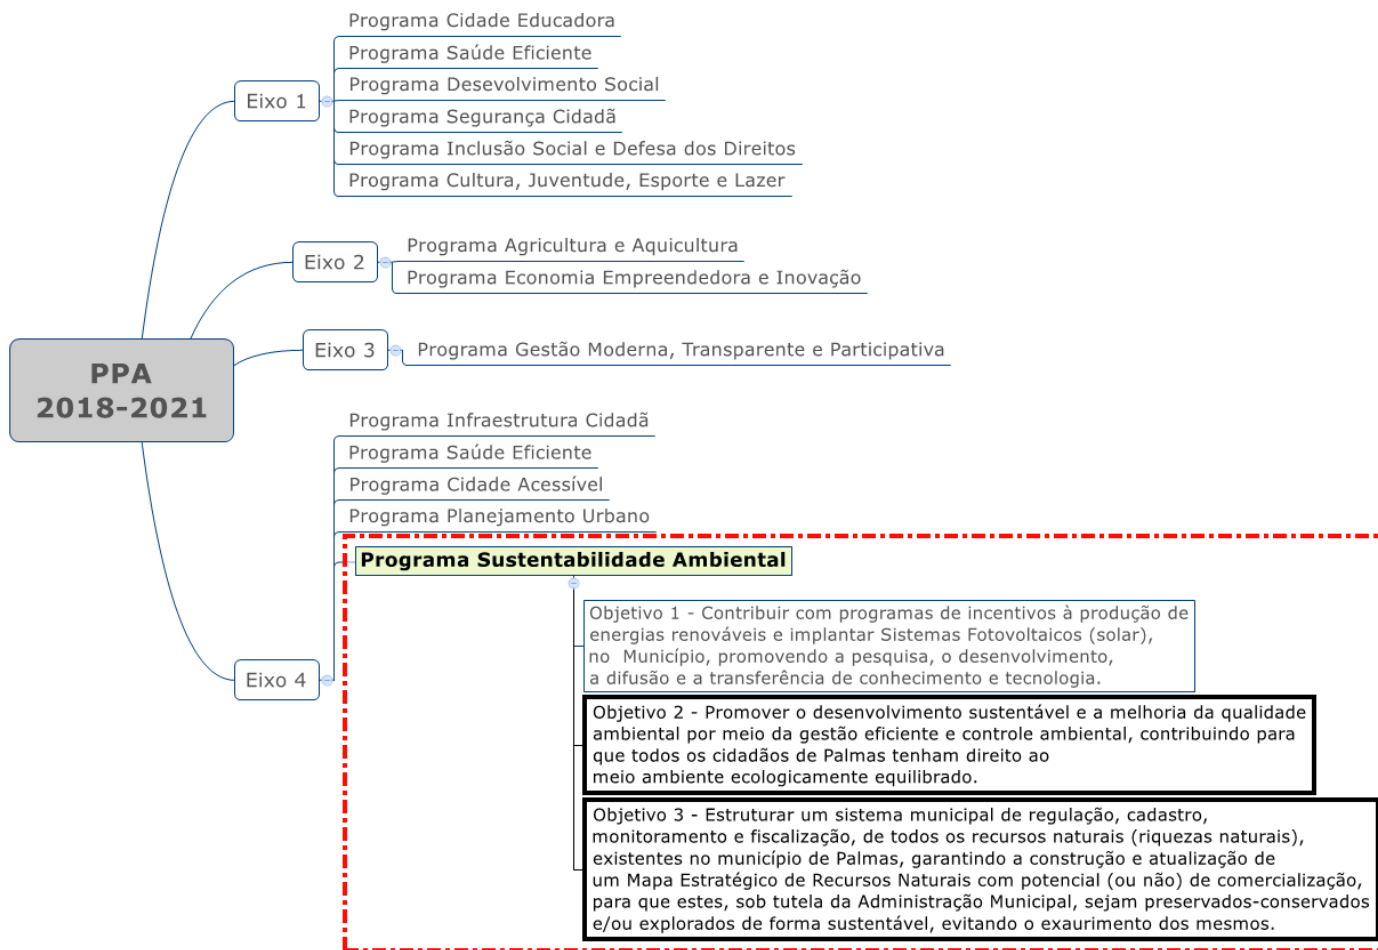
PPA 2018-2021

Eixo 1
Programa Cidade Educadora
Programa Saúde Eficiente
Programa Desevolvimento Social
Programa Segurança Cidadã
Programa Inclusão Social e Defesa dos Direitos
Programa Cultura, Juventude, Esporte e Lazer

Eixo 2
Programa Agricultura e Aquicultura
Programa Economia Empreendedora e Inovação

Eixo 3
Programa Gestão Moderna, Transparente e Participativa

Eixo 4
Programa Infraestrutura Cidadã
Programa Saúde Eficiente
Programa Cidade Acessível
Programa Planejamento Urbano
Programa Sustentabilidade Ambiental

Objetivo 1 - Contribuir com programas de incentivos à produção de energias renováveis e implantar Sistemas Fotovoltaicos (solar), no Município, promovendo a pesquisa, o desenvolvimento, a difusão e a transferência de conhecimento e tecnologia.

Objetivo 2 - Promover o desenvolvimento sustentável e a melhoria da qualidade ambiental por meio da gestão eficiente e controle ambiental, contribuindo para que todos os cidadãos de Palmas tenham direito ao meio ambiente ecologicamente equilibrado.

Objetivo 3 - Estruturar um sistema municipal de regulação, cadastro, monitoramento e fiscalização, de todos os recursos naturais (riquezas naturais), existentes no município de Palmas, garantindo a construção e atualização de um Mapa Estratégico de Recursos Naturais com potencial (ou não) de comercialização, para que estes, sob tutela da Administração Municipal, sejam preservados-conservados e/ou explorados de forma sustentável, evitando o exaurimento dos mesmos.